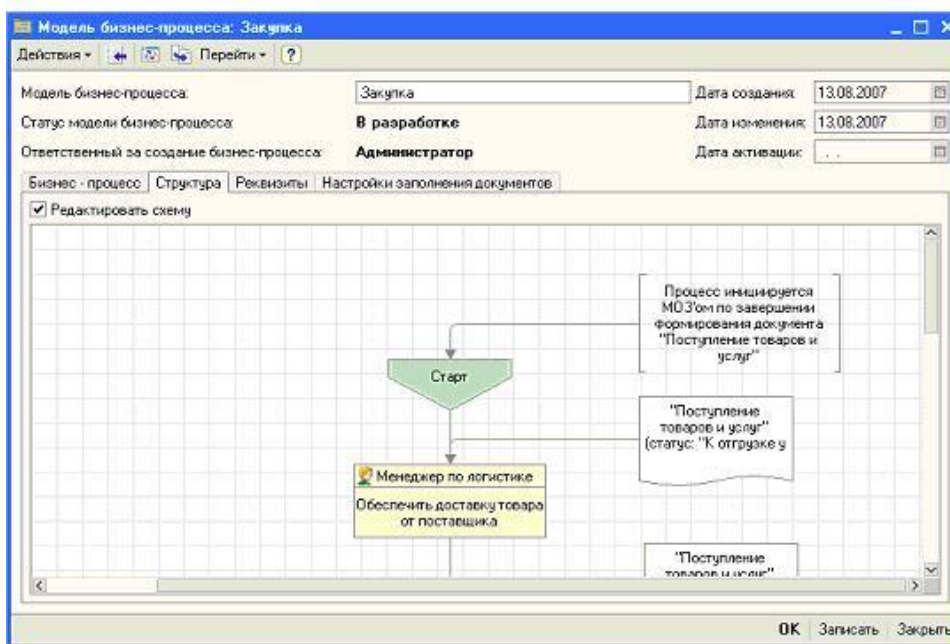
Модель бизнес-процесса: Закупка

Действия • Перейти • ?

Модель бизнес-процесса: Закупка Дата создания: 13.08.2007

Статус модели бизнес-процесса: В разработке Дата изменения: 13.08.2007

Ответственный за создание бизнес-процесса: Администратор Дата активации: . .

Бизнес - процесс | Структура | Реквизиты | Настройки заполнения документов

Редактировать схему

Процесс инициируется МОЗ'ом по завершении формирования документа "Поступление товаров и услуг"

Старт

"Поступление товаров и услуг" (статус: "К отгрузке у

Менеджер по логистике

Обеспечить доставку товара от поставщика

"Поступление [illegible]

OK Записать Закрыть